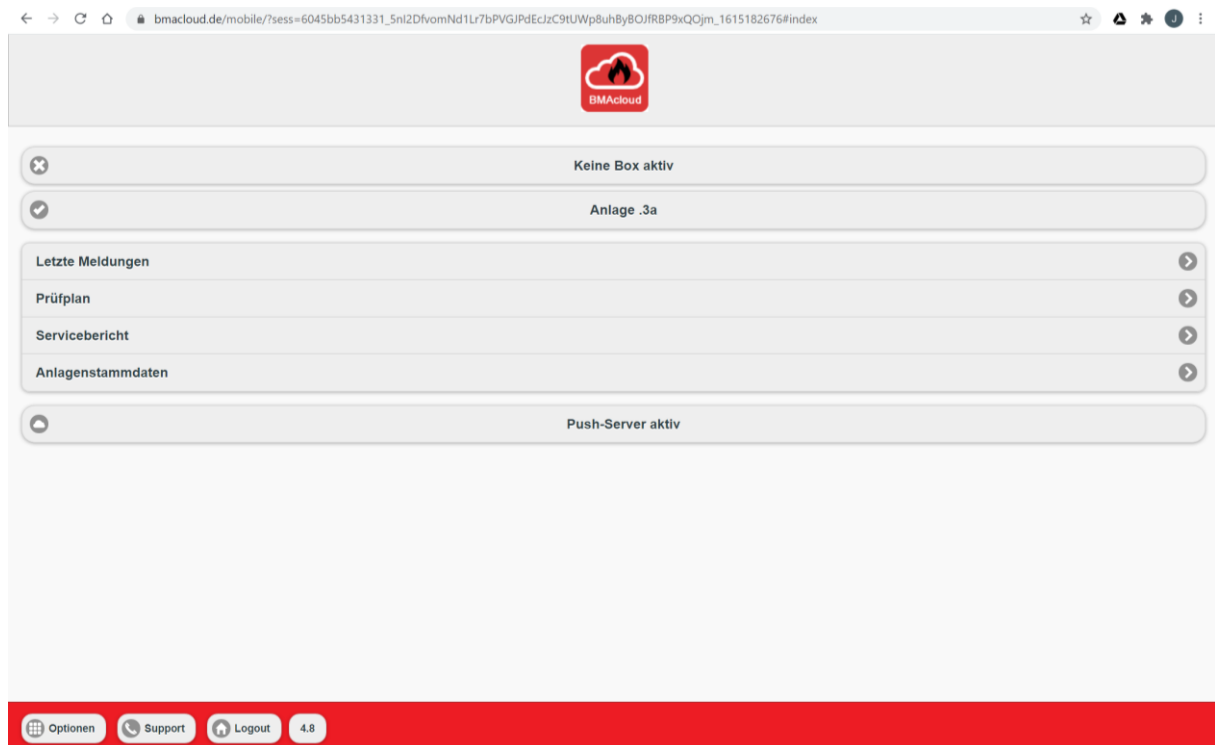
bmacloud.de/mobile/?sess=6045bb5431331_5nl2DfvomNd1Lr7bPVGJPdEcJzC9tUWp8uhByBOJfRBP9xQOjm_1615182676#index

J

BMAcloud

Keine Box aktiv

Anlage .3a

Letzte Meldungen

Prüfplan

Servicebericht

Anlagenstammdaten

Push-Server aktiv

Optionen Support Logout 4.8